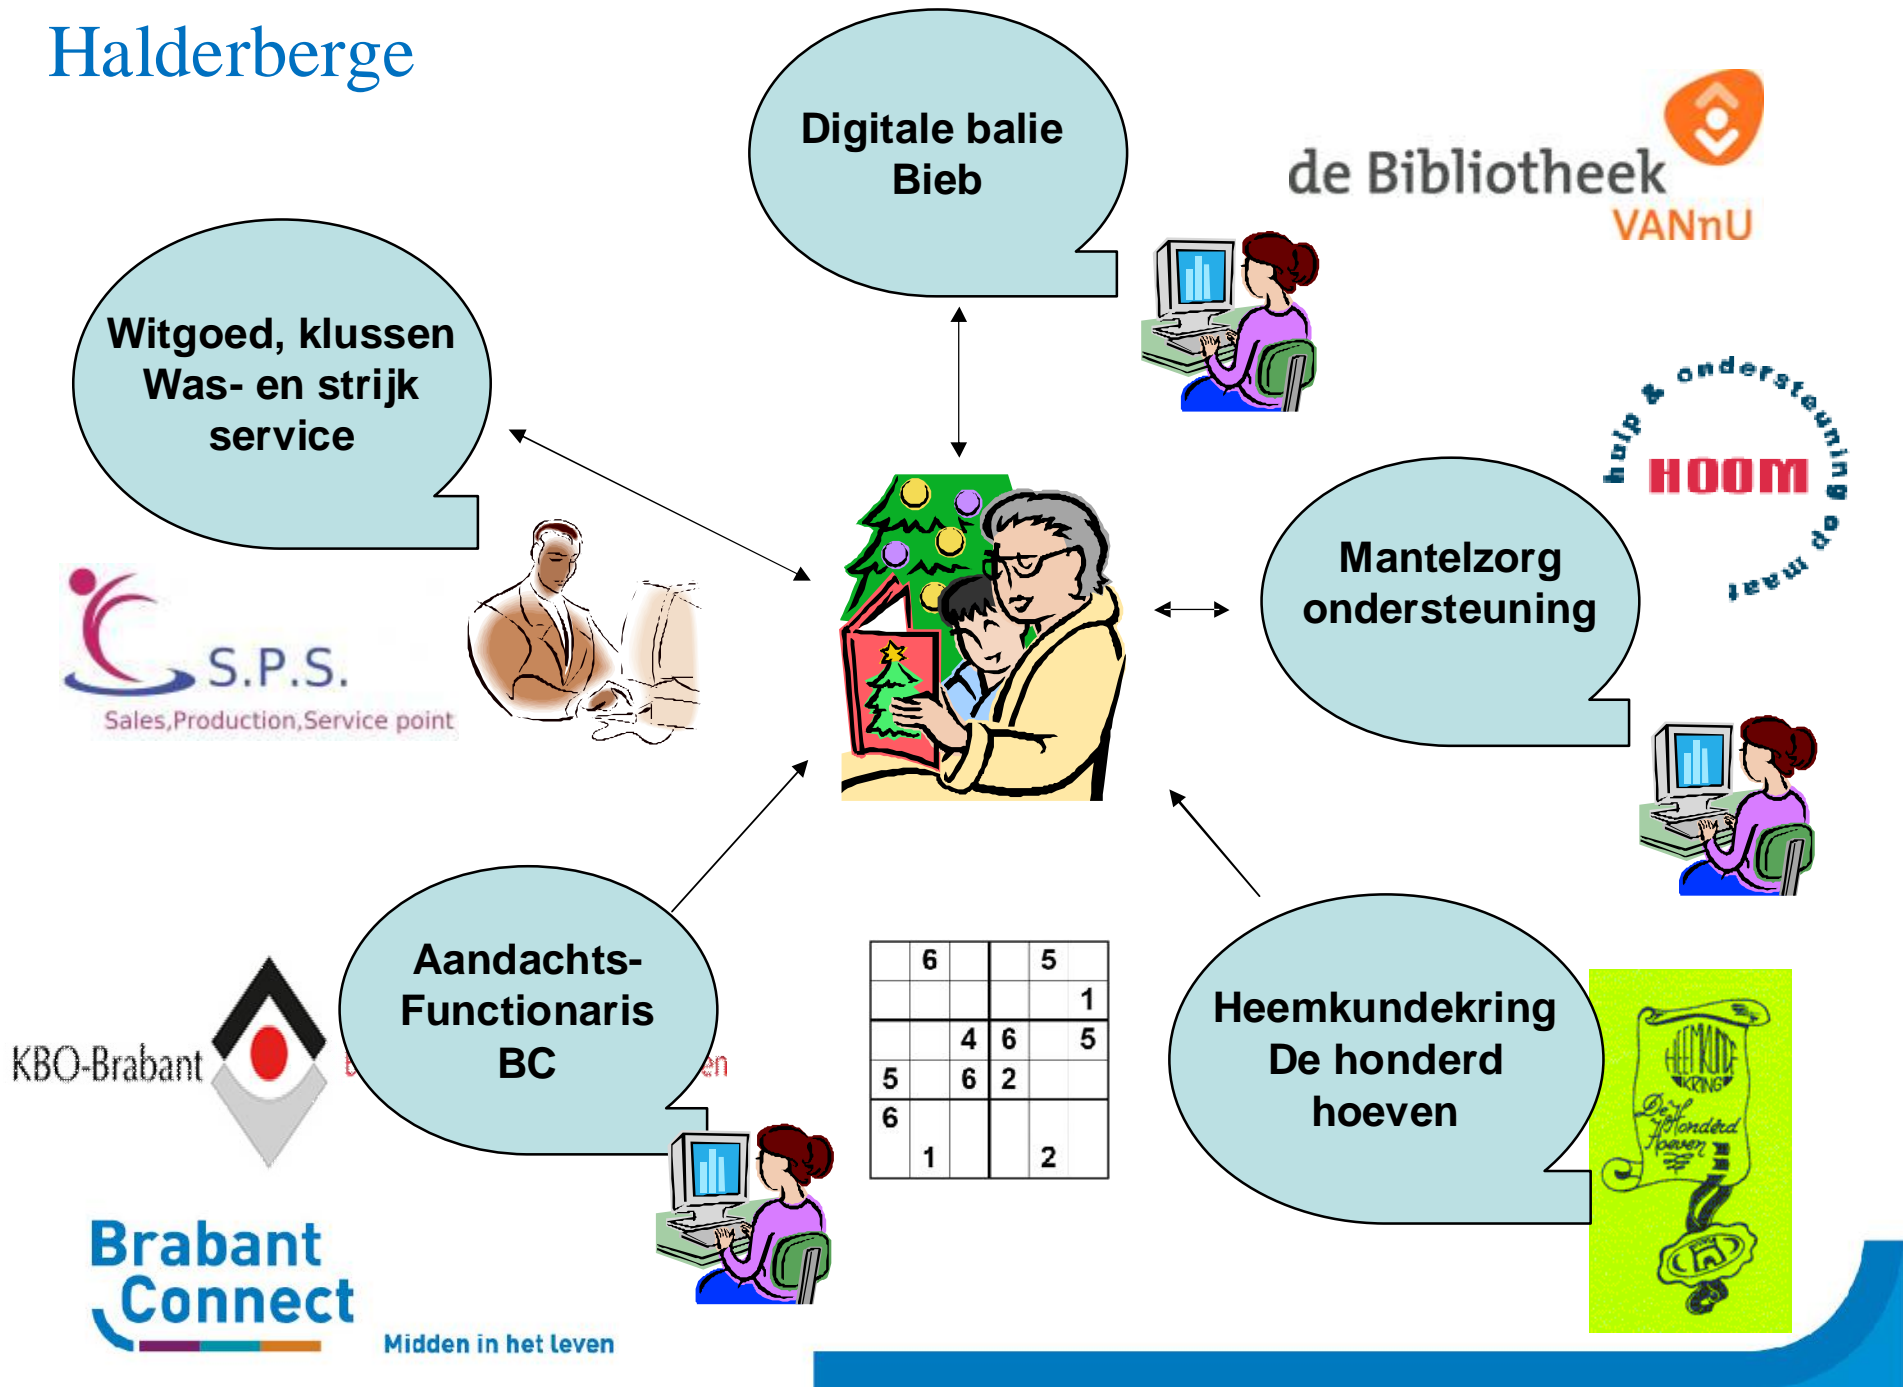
Halderberge

Digitale balie Bieb

de Bibliotheek VANnU

Witgoed, klussen Was- en strijk service

hulp & ondersteuning op maat

HOOM

Mantelzorg ondersteuning

S.P.S.
Sales,Production,Service point

Aandachts-Functionaris BC

KBO-Brabant

| | 6 | | | 5 | |
|---|---|---|---|---|---|
| | | | | | 1 |
| | | 4 | 6 | | 5 |
| 5 | | 6 | 2 | | |
| 6 | | | | | |
| | 1 | | | 2 | |

Heemkundekring De honderd hoeven

Heemkunde Kring De Honderd Hoeven

Brabant Connect

Midden in het leven